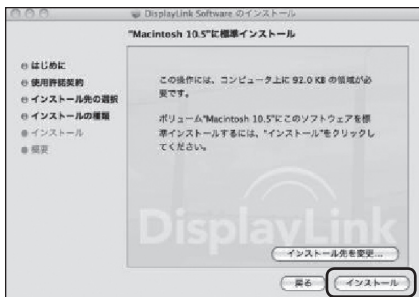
DisplayLink Software のインストール

"Macintosh 10.5"に標準インストール

はじめに
使用許諾契約
インストール先の選択
インストールの種類
インストール
概要

この操作には、コンピュータ上に 92.0 KB の領域が必要です。

ボリューム"Macintosh 10.5"にこのソフトウェアを標準インストールするには、"インストール"をクリックしてください。

DisplayLink

インストール先を変更...

戻る

インストール